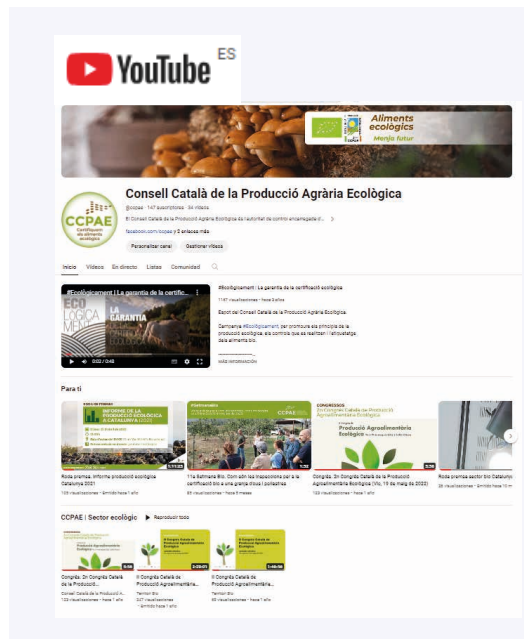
YouTube ES

Aliments ecològics
Menja futur

CCPAE
Certificació d'aliments ecològics

Consell Català de la Producció Agrària Ecològica

@ccpae · 147 subscriptores · 34 vídeos

El Consell Català de la Producció Agrària Ecològica és l'autoritat de control encarregada d... >

facebook.com/ccpae y 2 enlaces más

Personalizar canal Gestionar vídeos

Inicio Vídeos En directo Listas Comunidad

#Ecològicament | La garantia de la certificació ecològica

ECO LÒGICA MENT LA GARANTIA

0:03 / 0:45

#Ecològicament | La garantia de la certificació ecològica

1167 visualizaciones · hace 3 años

Espot del Consell Català de la Producció Agrària Ecològica.

Campanya #Ecològicament, per promoure els principis de la producció ecològica, els controls que es realitzen i l'etiquetatge dels aliments bio.

MÁS INFORMACIÓN

Para ti

INFORME DE LA PRODUCCIÓ ECOLÒGICA A CATALUNYA 2021

1:11:23

Roda premsa. Informe producció ecològica Catalunya 2021

129 visualizaciones · Emitido hace 1 año

CCPAE

1:32

11a Setmana Bio. Com són les inspeccions per a la certificació bio a una granja ovina i porcina

95 visualizaciones · hace 3 meses

II Congrés Català de Producció Agroalimentària Ecològica

2:36

Congrés. 2n Congrés Català de Producció Agroalimentària Ecològica (Dia, 19 de maig de 2022)

133 visualizaciones · Emitido hace 1 año

Roda premsa sector bio Catalunya

38 visualizaciones · Emitido hace 10 m

CCPAE | Sector ecològic ▶ Reproducir todo

Congrés. 2n Congrés Català de la Producció...

Consell Català de la Producció A...

133 visualizaciones · hace 1 año

II Congrés Català de Producció Agroalimentària...

Territori Bio

327 visualizaciones · Emitido hace 1 año

II Congrés Català de Producció Agroalimentària...

Territori Bio

60 visualizaciones · hace 1 año